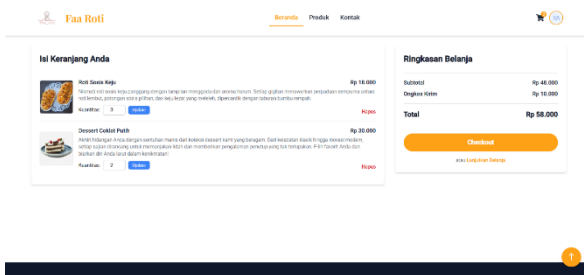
Faa Roti

Beranda Produk Kontak

MA

Isi Keranjang Anda

Roti Sosis Keju

Rp 18.000

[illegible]

Kuantitas 3 Update

Hapus

Dessert Coklat Putih

Rp 20.000

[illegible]

Kuantitas 2 Update

Hapus

Ringkasan Belanja

Subtotal Rp 48.000

Ongkos Kirim Rp 10.000

Total Rp 58.000

Checkout

atau Lanjutkan Belanja